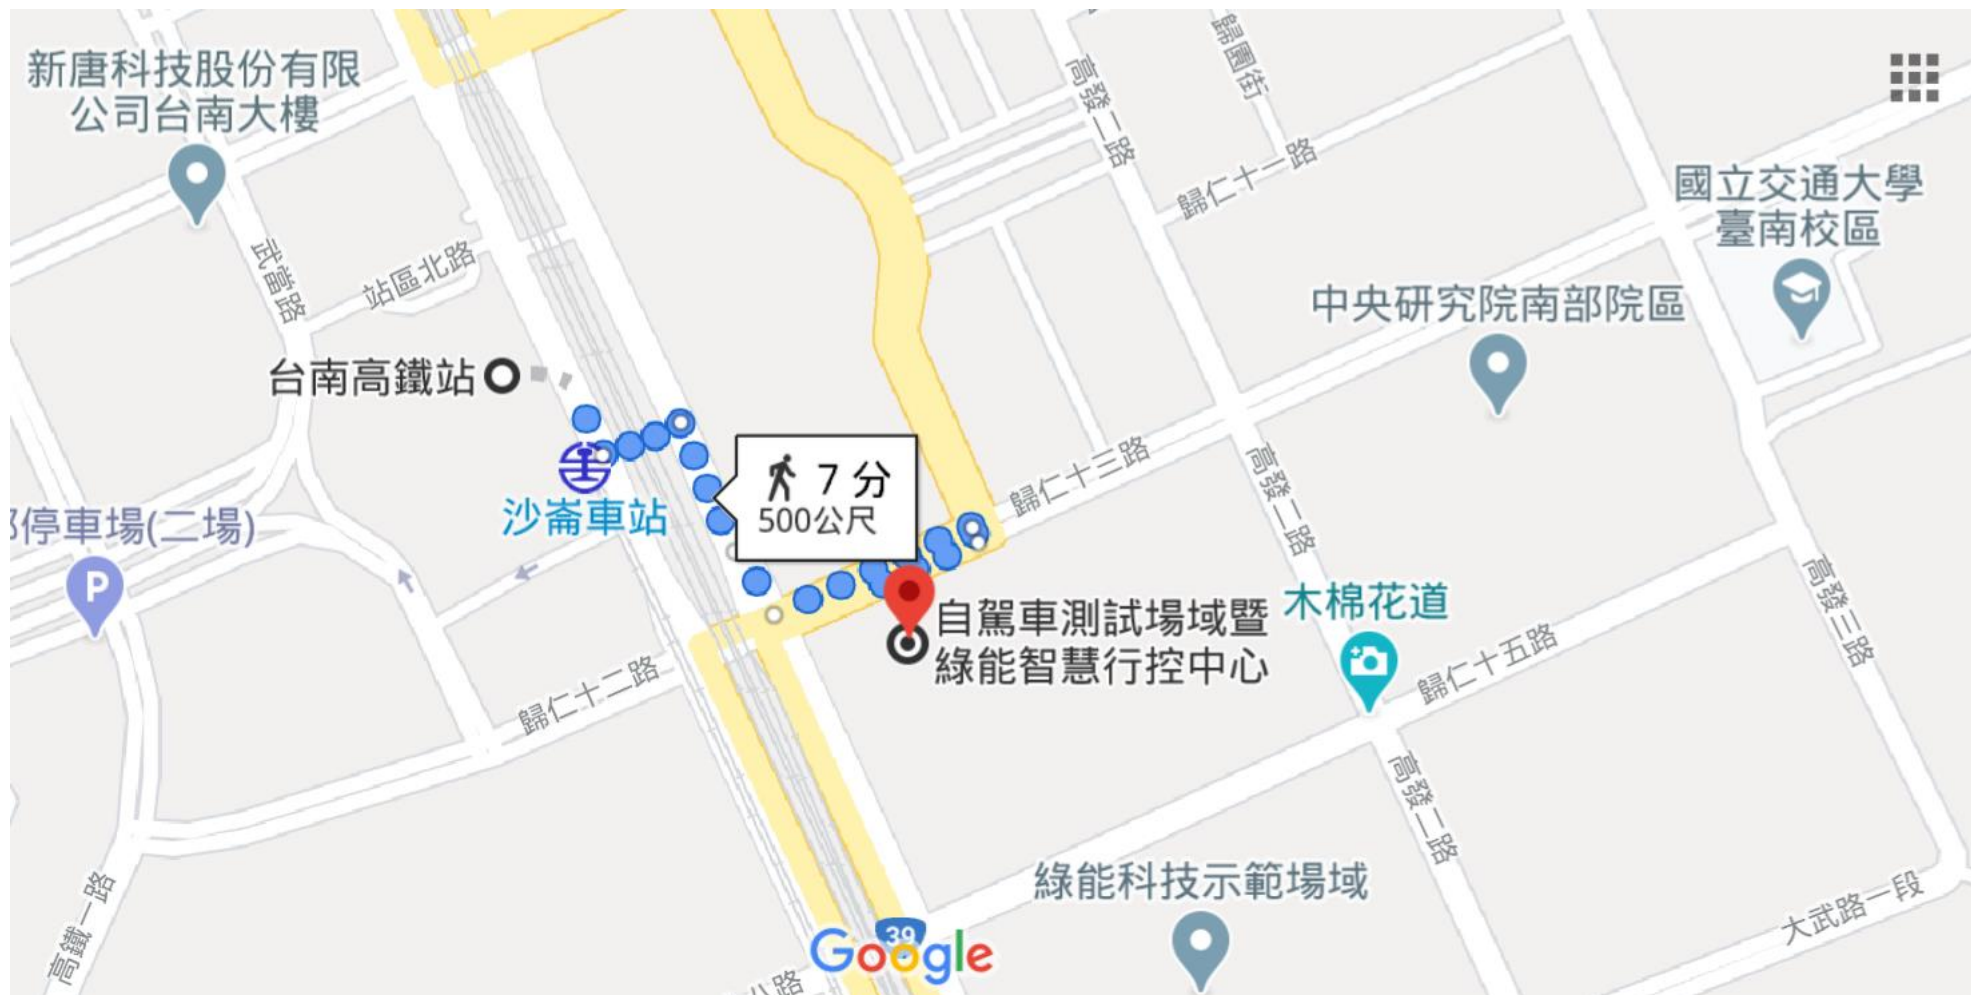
新唐科技股份有限公司台南大樓

武當路

站區北路

台南高鐵站

沙崙車站

停車場(二場)

7 分
500公尺

高發二路

歸圓街

歸仁十一路

國立交通大學臺南校區

中央研究院南部院區

歸仁十三路

高發二路

木棉花道

自駕車測試場域暨綠能智慧行控中心

歸仁十五路

高發三路

歸仁十二路

高發二路

綠能科技示範場域

大武路一段

高鐵一路

39

Google